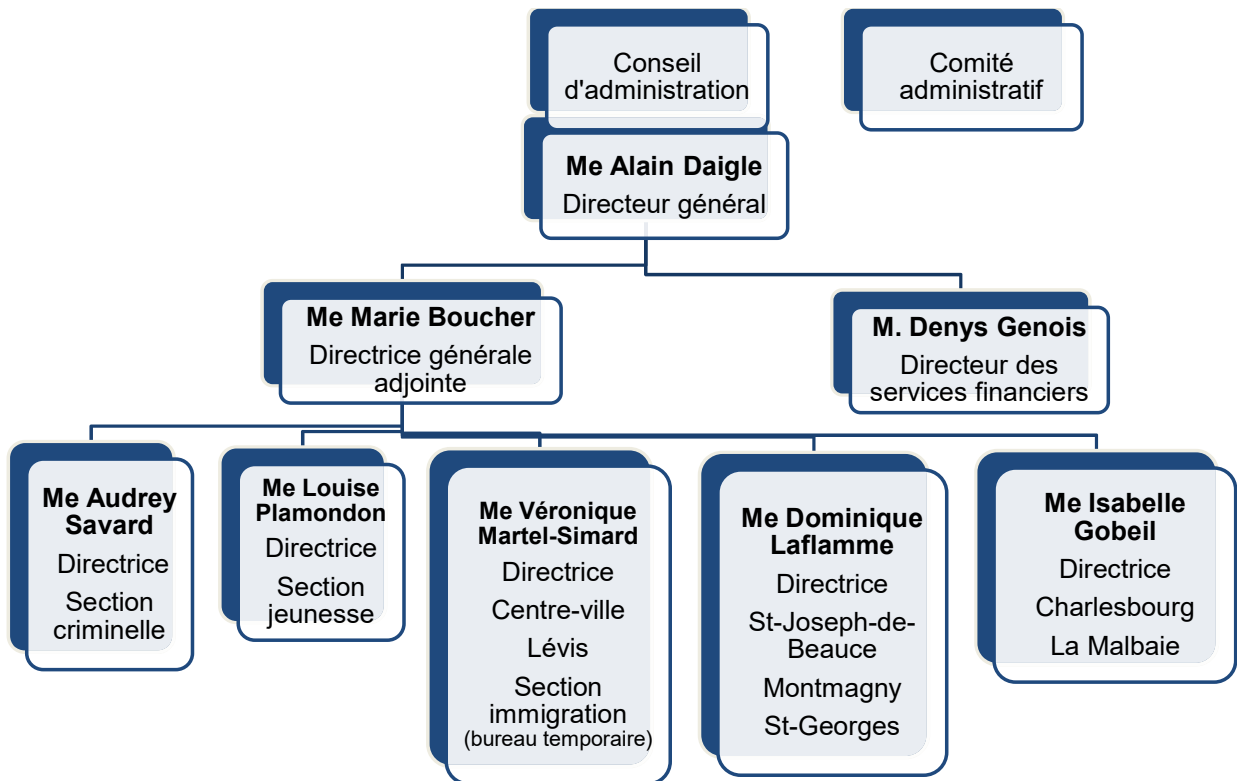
Conseil d'administration

Comité administratif

**Me Alain Daigle**
Directeur général

**Me Marie Boucher**
Directrice générale adjointe

**M. Denys Genois**
Directeur des services financiers

**Me Audrey Savard**
Directrice
Section criminelle

**Me Louise Plamondon**
Directrice
Section jeunesse

**Me Véronique Martel-Simard**
Directrice
Centre-ville
Lévis
Section immigration (bureau temporaire)

**Me Dominique Laflamme**
Directrice
St-Joseph-de-Beauce
Montmagny
St-Georges

**Me Isabelle Gobeil**
Directrice
Charlesbourg
La Malbaie